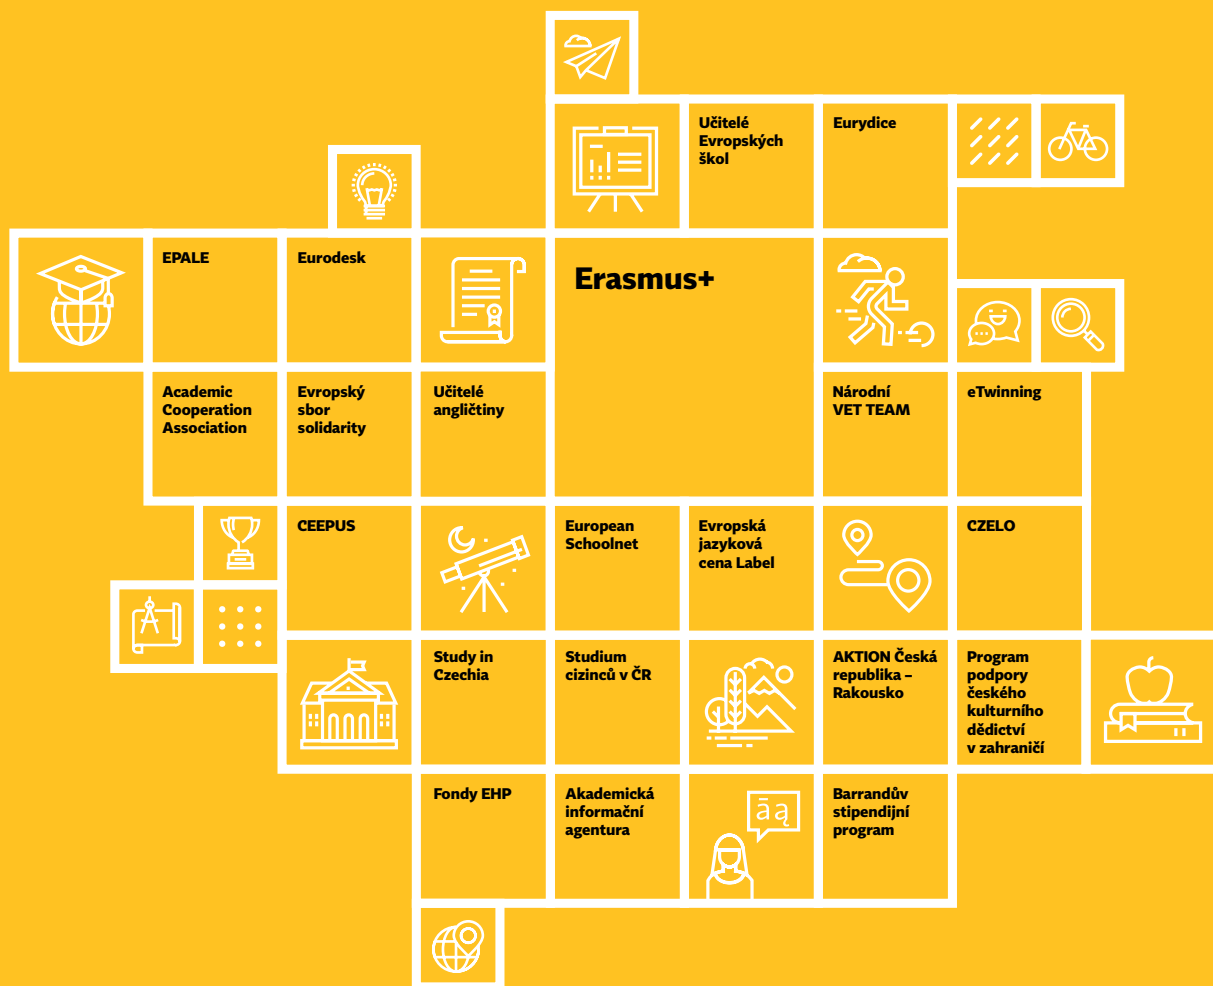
Učitelé Evropských škol

Eurydice

EPALE

Eurodesk

Erasmus+

Academic Cooperation Association

Evropský sbor solidarity

Učitelé angličtiny

Národní VET TEAM

eTwinning

CEEPUS

European Schoolnet

Evropská jazyková cena Label

CZELO

Study in Czechia

Studium cizinců v ČR

AKTION Česká republika – Rakousko

Program podpory českého kulturního dědictví v zahraničí

Fondy EHP

Akademická informační agentura

āą

Barrandův stipendijní program